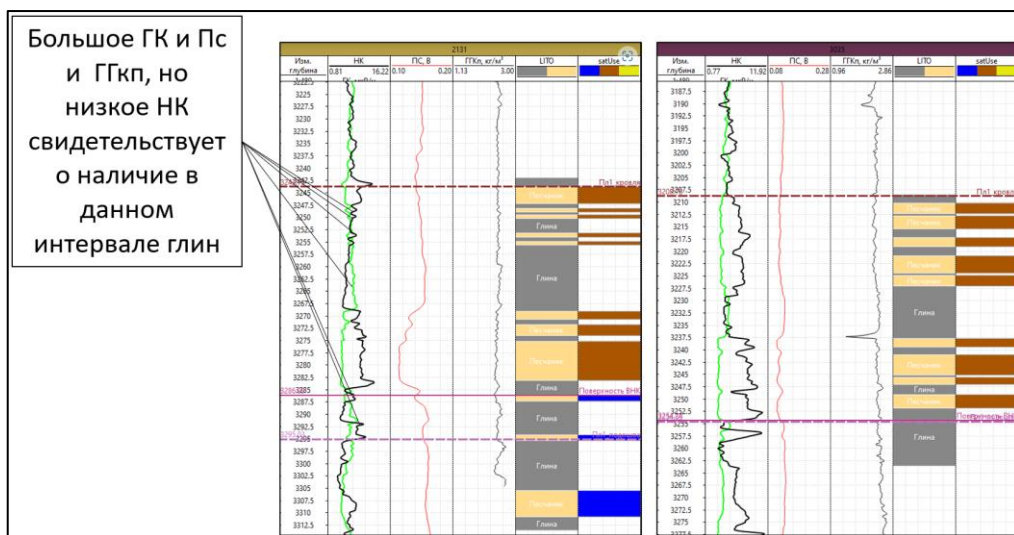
Большое ГК и Пс и ГГкп, но низкое НК свидетельствует о наличие в данном интервале глин

2131

| Изм. глубина | НК 0.81 16.22 | ПС, В 0.10 0.20 | ГГКп, кг/м³ 1.13 3.00 | LITO | satUse |
|---|---|---|---|---|---|

3225
3227.5
3230
3232.5
3235
3237.5
3240
3245
3247.5
3250
3252.5
3255
3257.5
3260
3262.5
3265
3267.5
3270
3272.5
3275
3277.5
3280
3282.5
3285
3287.5
3290
3292.5
3295
3297.5
3300
3302.5
3305
3307.5
3310
3312.5

Пл1 кровля
Песчаник
Глина
Глина
Песчаник
Песчаник
Глина
Поверхность ВНК
Пл1 подошва
Глина
Песчаник
Глина

3031

| Изм. глубина | НК 0.77 11.92 | ПС, В 0.08 0.28 | ГГКп, кг/м³ 0.96 2.86 | LITO | satUse |
|---|---|---|---|---|---|

3187.5
3190
3192.5
3195
3197.5
3200
3202.5
3205
3207.5
3210
3212.5
3215
3217.5
3220
3222.5
3225
3227.5
3230
3232.5
3235
3237.5
3240
3242.5
3245
3247.5
3250
3252.5
3255
3257.5
3260
3262.5
3265
3267.5
3270
3272.5
3275

Пл1 кровля
Песчаник
Песчаник
Песчаник
Глина
Песчаник
Глина
Песчаник
Поверхность ВНК
Глина